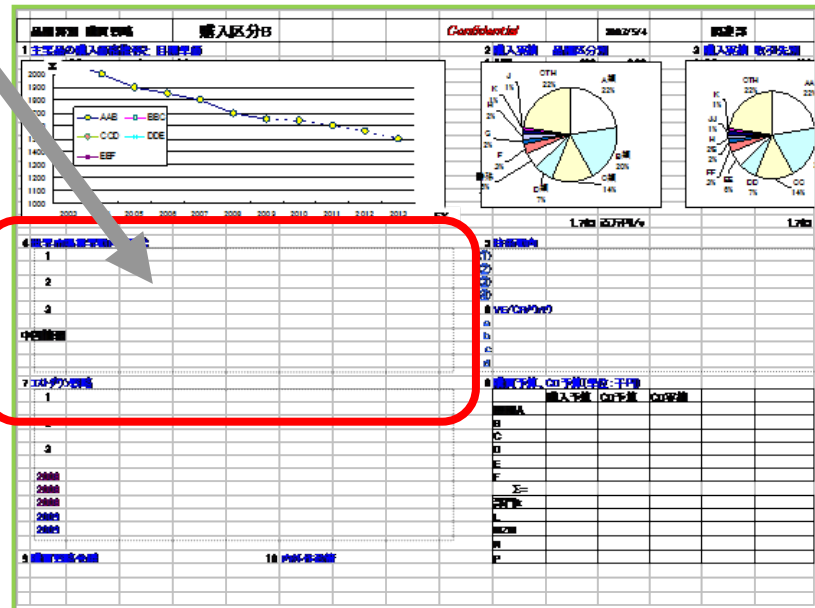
品目戦略 購買戦略 購入区分B Confidential 2007/5/4 調達部

1 主要品の購入価格推移と目標単価

2 購入実績 品目区分別

3 購入実績 取引先別

2000
1900
1800
1700
1600
1500
1400
1300
1200
1100
1000

2003 2005 2006 2007 2008 2009 2010 2011 2012 2013 FY

AAB
BBC
CCD
DDE
EEF

J 1%
K 1%
OTH 22%
A類 22%
B類 20%
C類 14%
D類 7%
F 2%
G 2%
H 2%

OTH 22%
AAB 22%
K 1%
CC 14%
DD 7%
EE 5%
FF 2%

1.7兆 百万円/y
1.7兆

4 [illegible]
1
2
3
中長期目標

5 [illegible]

6 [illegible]
a
b
c
d

7 コストダウン戦略
1
2
3

8 購買予算、CD予算(単位:千円)

| | 購入予算 | CD予算 | CD実績 |
|---|---|---|---|
| A | | | |
| B | | | |
| C | | | |
| D | | | |
| E | | | |
| F | | | |
| Σ= | | | |
| K | | | |
| L | | | |
| M | | | |
| N | | | |
| P | | | |

9 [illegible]
10 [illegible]